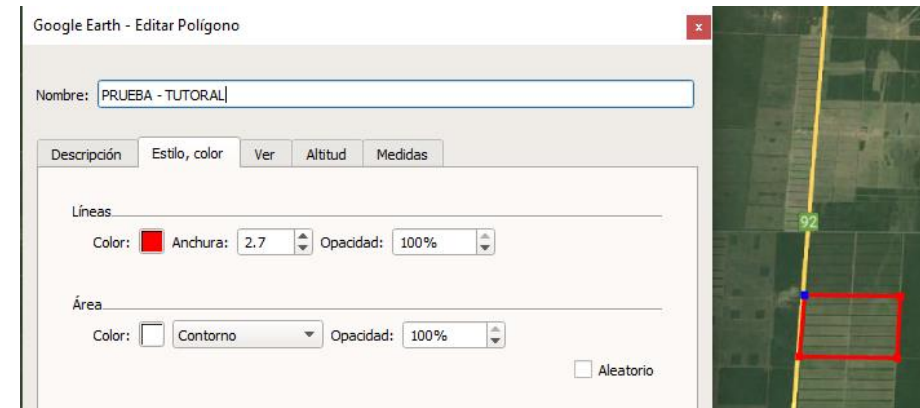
Google Earth - Editar Polígono

Nombre: PRUEBA - TUTORAL

Descripción | Estilo, color | Ver | Altitud | Medidas

Líneas

Color: Anchura: 2.7 Opacidad: 100%

Área

Color: Contorno Opacidad: 100%

Aleatorio

92